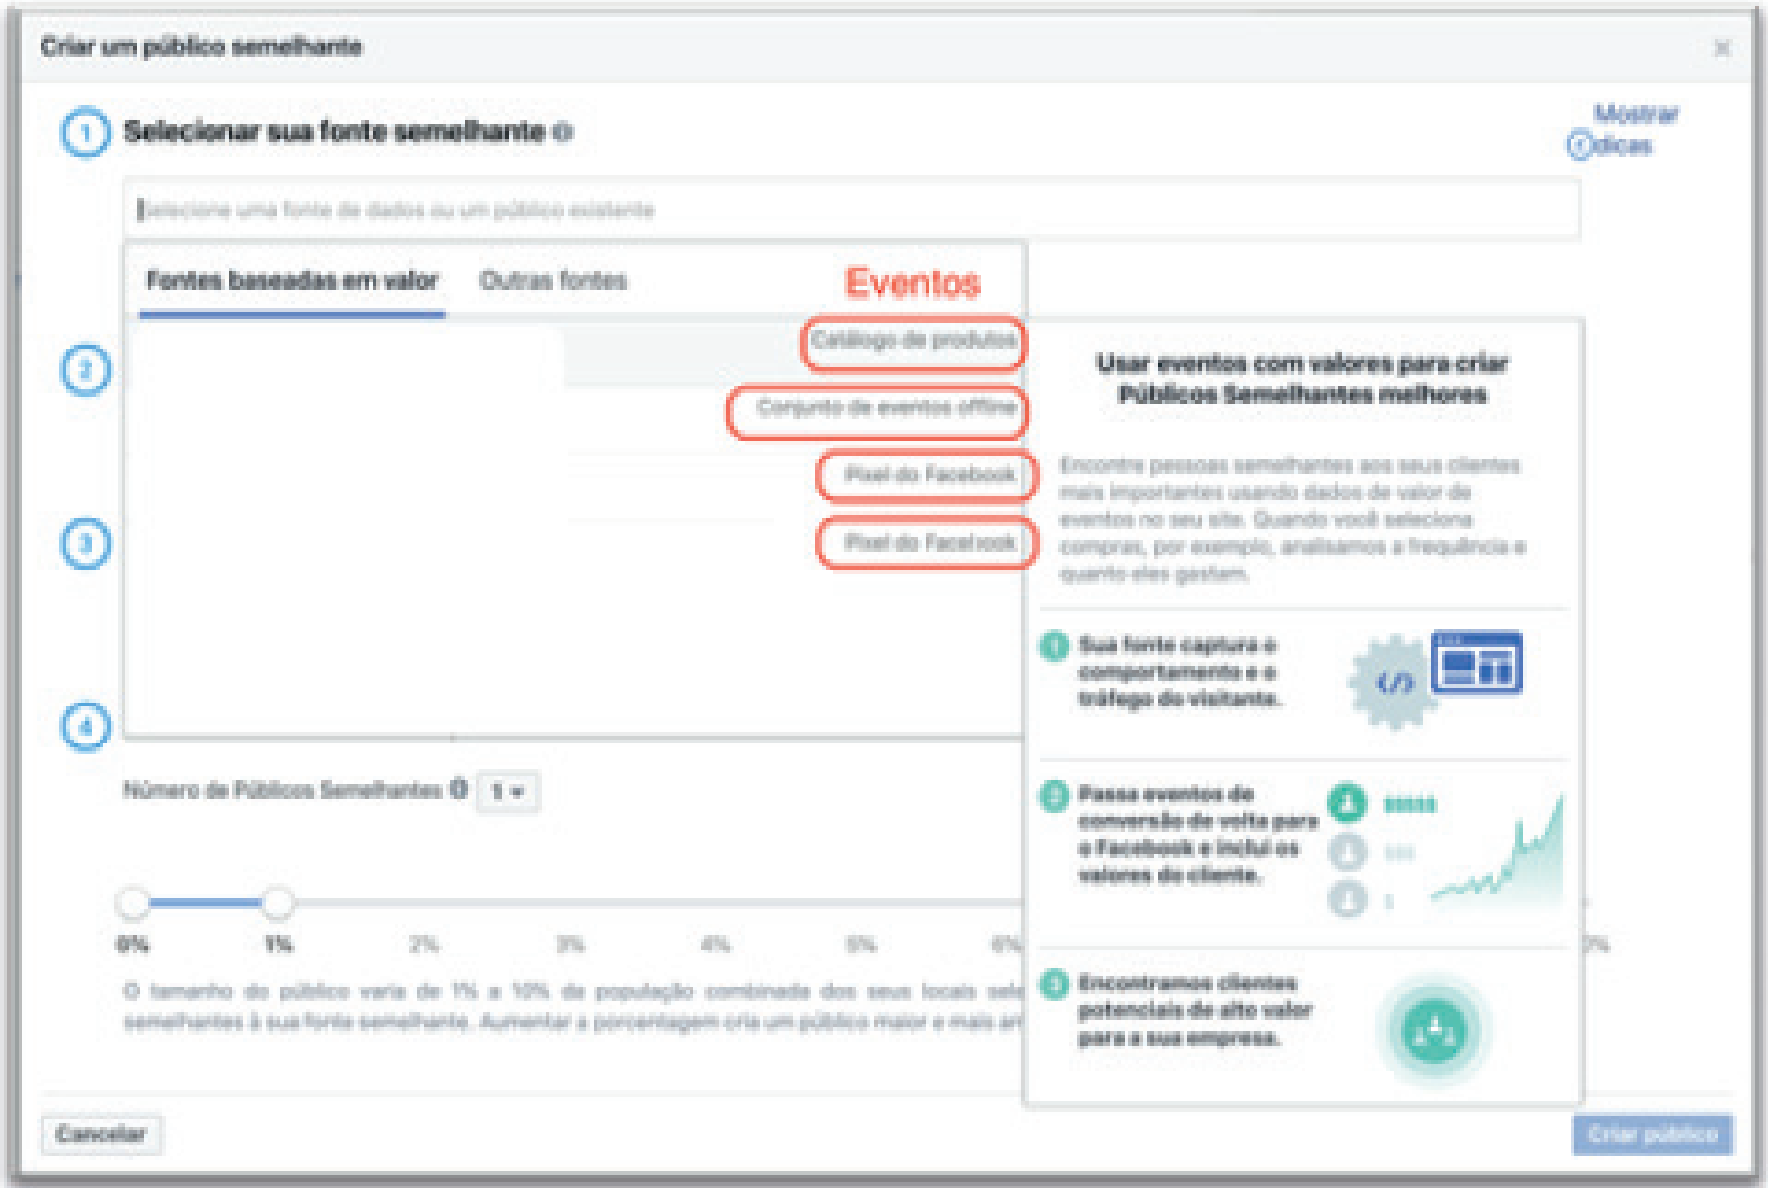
Criar um público semelhante

×

1 Selecionar sua fonte semelhante

Mostrar dicas

Selecione uma fonte de dados ou um público existente

Fontes baseadas em valor Outras fontes

Eventos

Catálogo de produtos

Conjunto de eventos offline

Pixel do Facebook

Pixel do Facebook

2

3

4

Usar eventos com valores para criar Públicos Semelhantes melhores

Encontre pessoas semelhantes aos seus clientes mais importantes usando dados de valor de eventos no seu site. Quando você seleciona compras, por exemplo, analisamos a frequência e quanto eles gastam.

1 Sua fonte captura o comportamento e o tráfego do visitante.

2 Passa eventos de conversão de volta para o Facebook e inclui os valores do cliente.

$$$$$

3 Encontramos clientes potenciais de alto valor para a sua empresa.

Número de Públicos Semelhantes 1

0% 1% 2% 3% 4% 5% 6% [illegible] 10%

O tamanho do público varia de 1% a 10% da população combinada dos seus locais sele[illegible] semelhantes à sua fonte semelhante. Aumentar a porcentagem cria um público maior e mais am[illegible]

Cancelar

Criar público